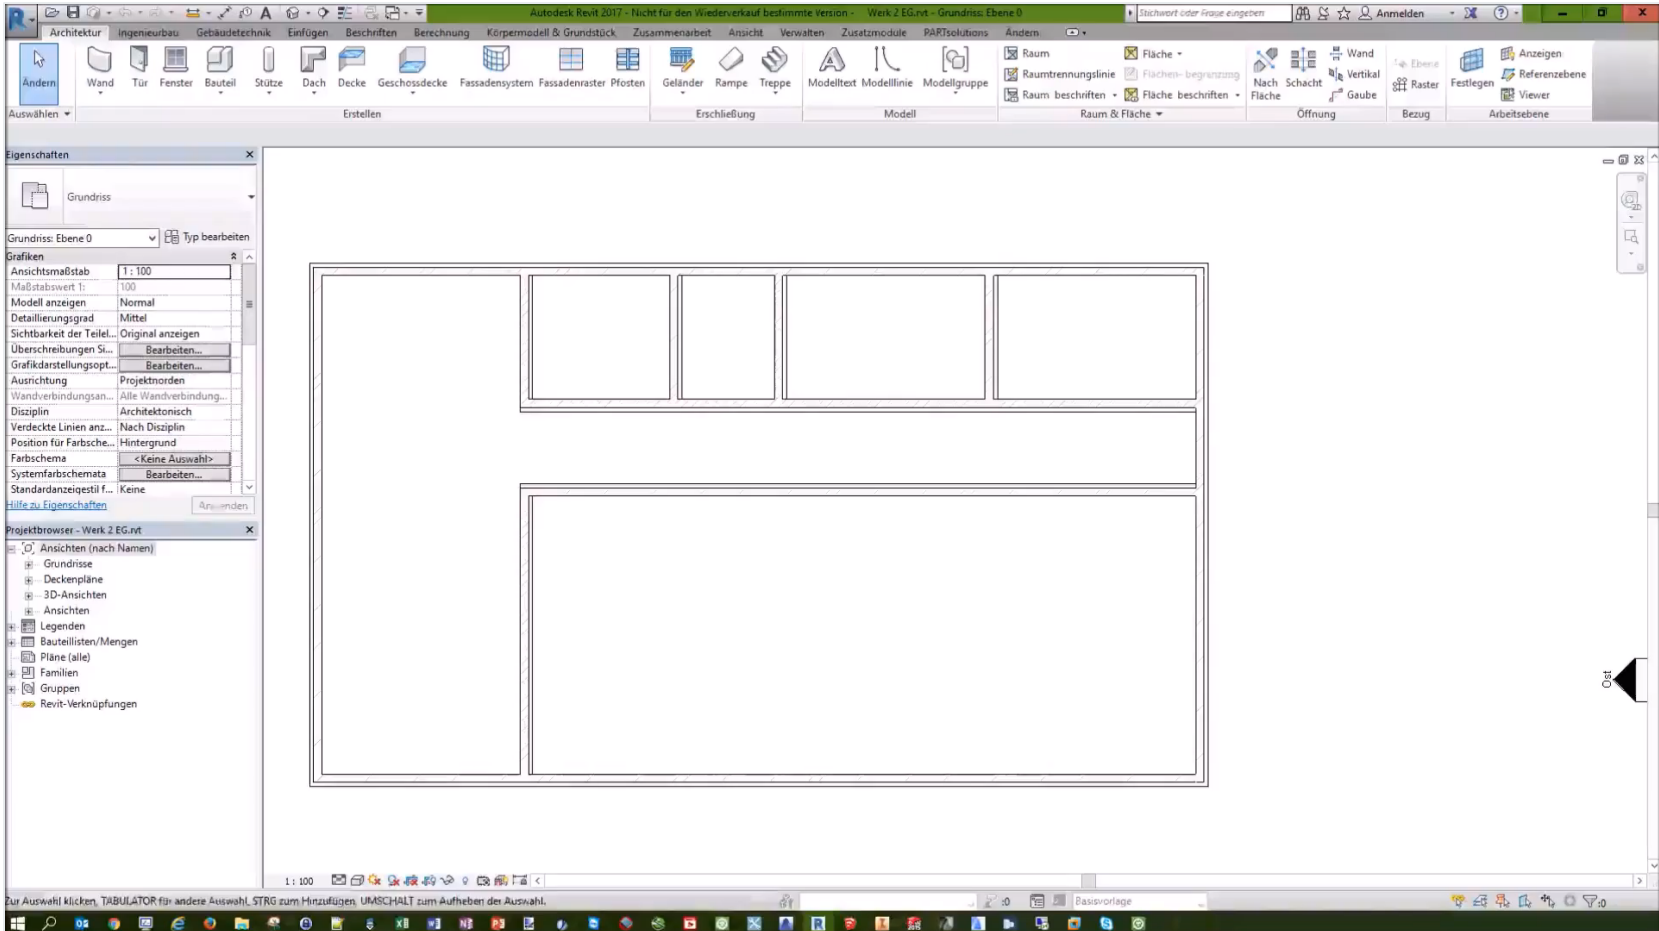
Autodesk Revit 2017 - Nicht für den Wiederverkauf bestimmte Version - Werk 2 EG.rvt - Grundriss: Ebene 0

Stichwort oder Frage eingeben

Anmelden

Architektur Ingenieurbau Gebäudetechnik Einfügen Beschriften Berechnung Körpermodell & Grundstück Zusammenarbeit Ansicht Verwalten Zusatzmodule PARTsolutions Ändern

Ändern Wand Tür Fenster Bauteil Stütze Dach Decke Geschossdecke Fassadensystem Fassadenraster Pfosten Geländer Rampe Treppe Modelltext Modelllinie Modellgruppe Raum Raumtrennungslinie Raum beschriften Fläche Flächen- begrenzung Fläche beschriften Nach Fläche Schacht Wand Vertikal Gaube Ebene Raster Festlegen Anzeigen Referenzebene Viewer

Auswählen Erstellen Erschließung Modell Raum & Fläche Öffnung Bezug Arbeitsebene

Eigenschaften

Grundriss

Grundriss: Ebene 0 Typ bearbeiten

Grafiken

| | |
|---|---|
| Ansichtsmaßstab | 1 : 100 |
| Maßstabswert 1: | 100 |
| Modell anzeigen | Normal |
| Detaillierungsgrad | Mittel |
| Sichtbarkeit der Teilel... | Original anzeigen |
| Überschreibungen Si... | Bearbeiten... |
| Grafikdarstellungsopt... | Bearbeiten... |
| Ausrichtung | Projektnorden |
| Wandverbindungsan... | Alle Wandverbindung... |
| Disziplin | Architektonisch |
| Verdeckte Linien anz... | Nach Disziplin |
| Position für Farbsche... | Hintergrund |
| Farbschema | <Keine Auswahl> |
| Systemfarbschemata | Bearbeiten... |
| Standardanzeigestil f... | Keine |

Hilfe zu Eigenschaften Anwenden

Projektbrowser - Werk 2 EG.rvt

Ansichten (nach Namen)
Grundrisse
Deckenpläne
3D-Ansichten
Ansichten
Legenden
Bauteillisten/Mengen
Pläne (alle)
Familien
Gruppen
Revit-Verknüpfungen

Ost

1 : 100

Zur Auswahl klicken, TABULATOR für andere Auswahl, STRG zum Hinzufügen, UMSCHALT zum Aufheben der Auswahl.

:0 Basisvorlage :0